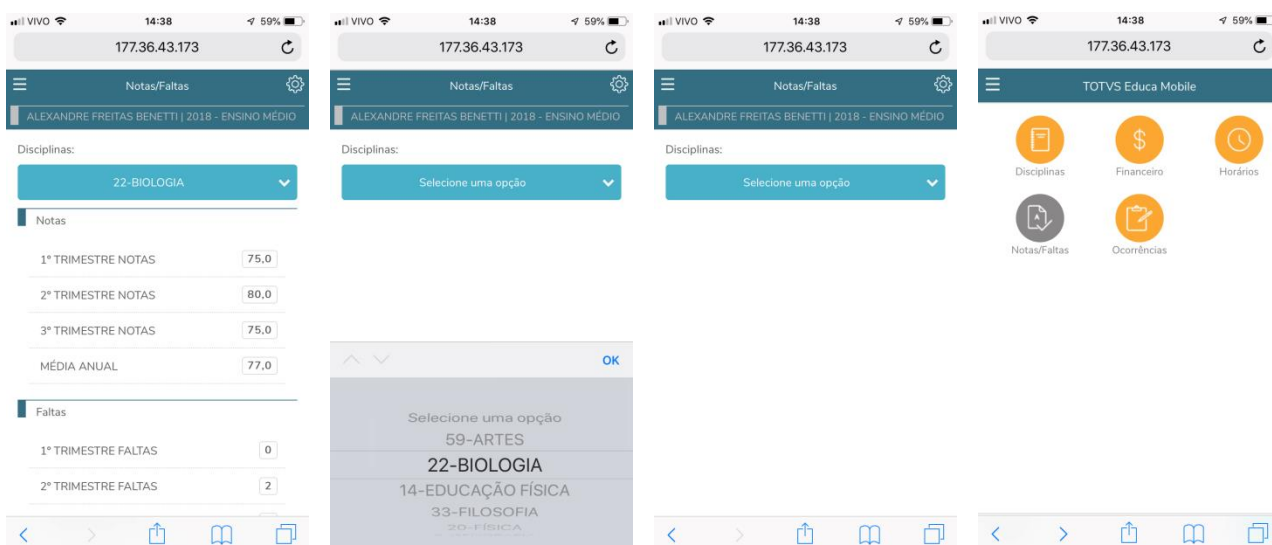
VIVO 14:38 59%
177.36.43.173
Notas/Faltas
ALEXANDRE FREITAS BENETTI | 2018 - ENSINO MÉDIO
Disciplinas:
22-BIOLOGIA
Notas
1º TRIMESTRE NOTAS 75,0
2º TRIMESTRE NOTAS 80,0
3º TRIMESTRE NOTAS 75,0
MÉDIA ANUAL 77,0
Faltas
1º TRIMESTRE FALTAS 0
2º TRIMESTRE FALTAS 2

VIVO 14:38 59%
177.36.43.173
Notas/Faltas
ALEXANDRE FREITAS BENETTI | 2018 - ENSINO MÉDIO
Disciplinas:
Selecione uma opção
OK
Selecione uma opção
59-ARTES
22-BIOLOGIA
14-EDUCAÇÃO FÍSICA
33-FILOSOFIA
20-FÍSICA

VIVO 14:38 59%
177.36.43.173
Notas/Faltas
ALEXANDRE FREITAS BENETTI | 2018 - ENSINO MÉDIO
Disciplinas:
Selecione uma opção

VIVO 14:38 59%
177.36.43.173
TOTVS Educa Mobile
Disciplinas
Financeiro
Horários
Notas/Faltas
Ocorrências